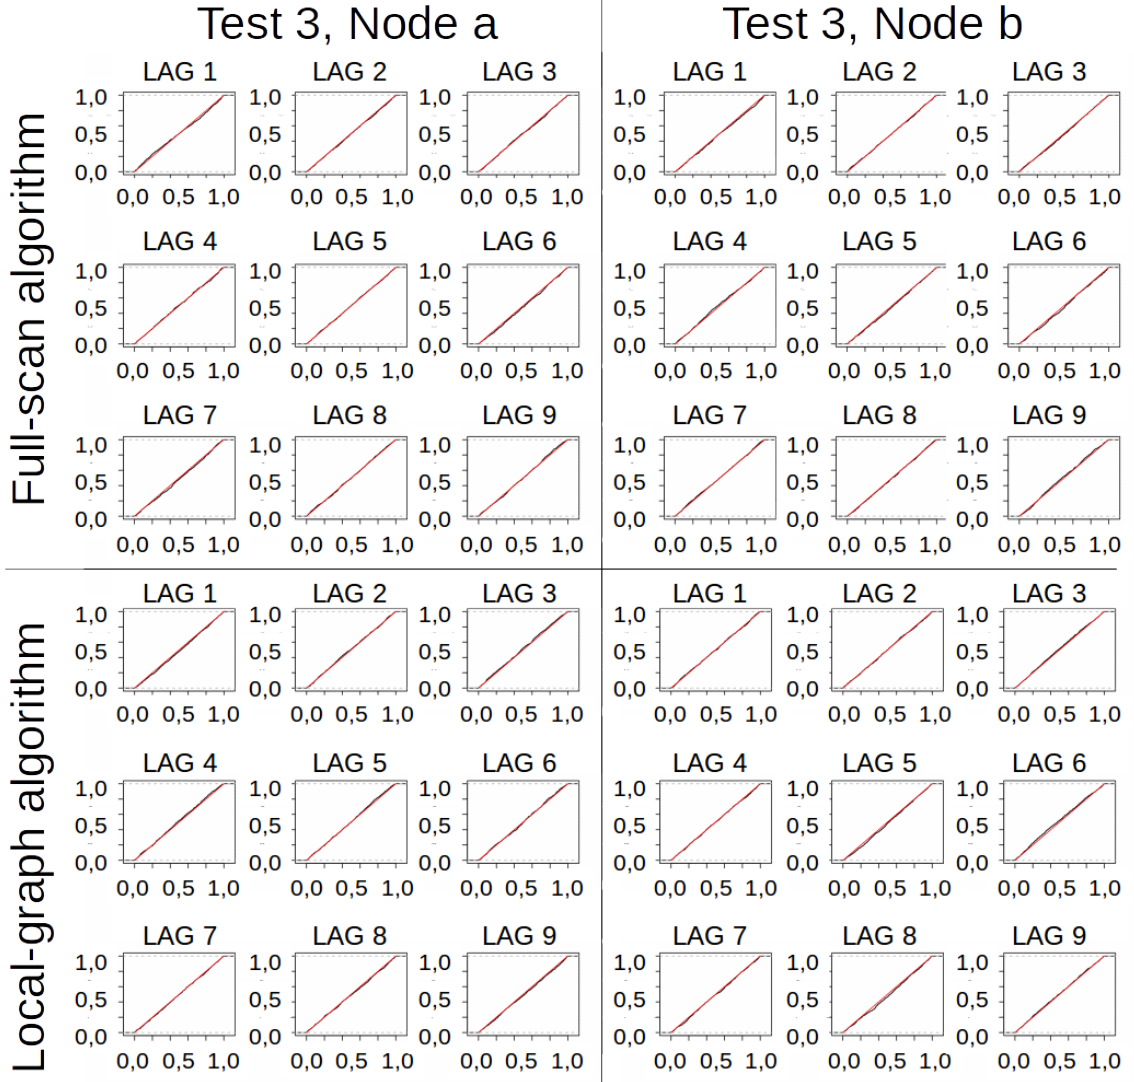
Test 3, Node a

Full-scan algorithm

LAG 1
1,0
0,5
0,0
0,0 0,5 1,0

LAG 2
1,0
0,5
0,0
0,0 0,5 1,0

LAG 3
1,0
0,5
0,0
0,0 0,5 1,0

LAG 4
1,0
0,5
0,0
0,0 0,5 1,0

LAG 5
1,0
0,5
0,0
0,0 0,5 1,0

LAG 6
1,0
0,5
0,0
0,0 0,5 1,0

LAG 7
1,0
0,5
0,0
0,0 0,5 1,0

LAG 8
1,0
0,5
0,0
0,0 0,5 1,0

LAG 9
1,0
0,5
0,0
0,0 0,5 1,0

Local-graph algorithm

LAG 1
1,0
0,5
0,0
0,0 0,5 1,0

LAG 2
1,0
0,5
0,0
0,0 0,5 1,0

LAG 3
1,0
0,5
0,0
0,0 0,5 1,0

LAG 4
1,0
0,5
0,0
0,0 0,5 1,0

LAG 5
1,0
0,5
0,0
0,0 0,5 1,0

LAG 6
1,0
0,5
0,0
0,0 0,5 1,0

LAG 7
1,0
0,5
0,0
0,0 0,5 1,0

LAG 8
1,0
0,5
0,0
0,0 0,5 1,0

LAG 9
1,0
0,5
0,0
0,0 0,5 1,0

Test 3, Node b

Full-scan algorithm

LAG 1
1,0
0,5
0,0
0,0 0,5 1,0

LAG 2
1,0
0,5
0,0
0,0 0,5 1,0

LAG 3
1,0
0,5
0,0
0,0 0,5 1,0

LAG 4
1,0
0,5
0,0
0,0 0,5 1,0

LAG 5
1,0
0,5
0,0
0,0 0,5 1,0

LAG 6
1,0
0,5
0,0
0,0 0,5 1,0

LAG 7
1,0
0,5
0,0
0,0 0,5 1,0

LAG 8
1,0
0,5
0,0
0,0 0,5 1,0

LAG 9
1,0
0,5
0,0
0,0 0,5 1,0

Local-graph algorithm

LAG 1
1,0
0,5
0,0
0,0 0,5 1,0

LAG 2
1,0
0,5
0,0
0,0 0,5 1,0

LAG 3
1,0
0,5
0,0
0,0 0,5 1,0

LAG 4
1,0
0,5
0,0
0,0 0,5 1,0

LAG 5
1,0
0,5
0,0
0,0 0,5 1,0

LAG 6
1,0
0,5
0,0
0,0 0,5 1,0

LAG 7
1,0
0,5
0,0
0,0 0,5 1,0

LAG 8
1,0
0,5
0,0
0,0 0,5 1,0

LAG 9
1,0
0,5
0,0
0,0 0,5 1,0